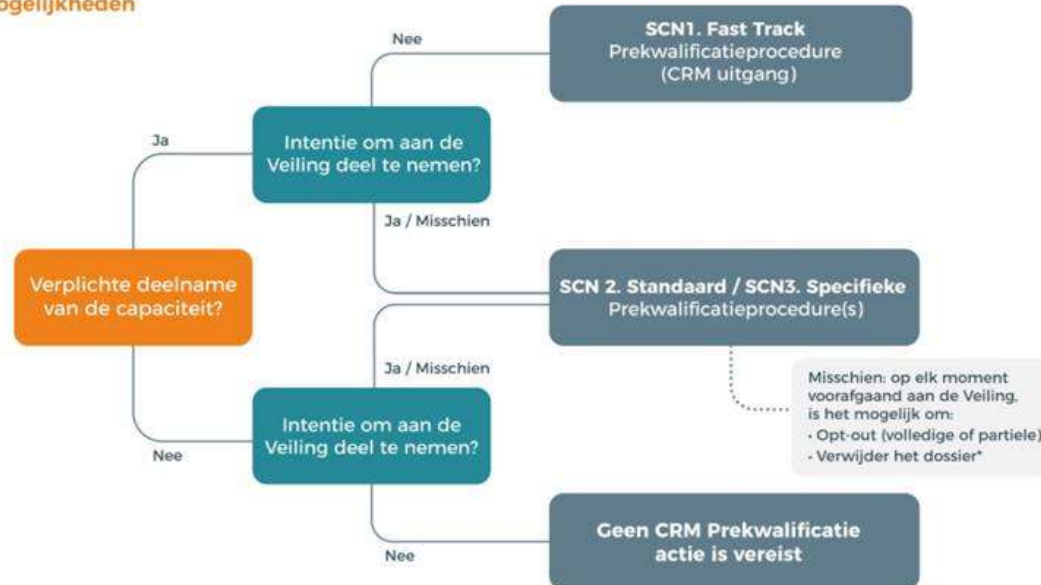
ogelijkheden

Verplichte deelname van de capaciteit?

Ja

Intentie om aan de Veiling deel te nemen?

Nee

SCN1. Fast Track Prekwalificatieprocedure (CRM uitgang)

Ja / Misschien

SCN 2. Standaard / SCN3. Specifieke Prekwalificatieprocedure(s)

Nee

Ja / Misschien

Intentie om aan de Veiling deel te nemen?

Misschien: op elk moment voorafgaand aan de Veiling, is het mogelijk om:
· Opt-out (volledige of partiele)
· Verwijder het dossier*

Nee

Geen CRM Prekwalificatie actie is vereist